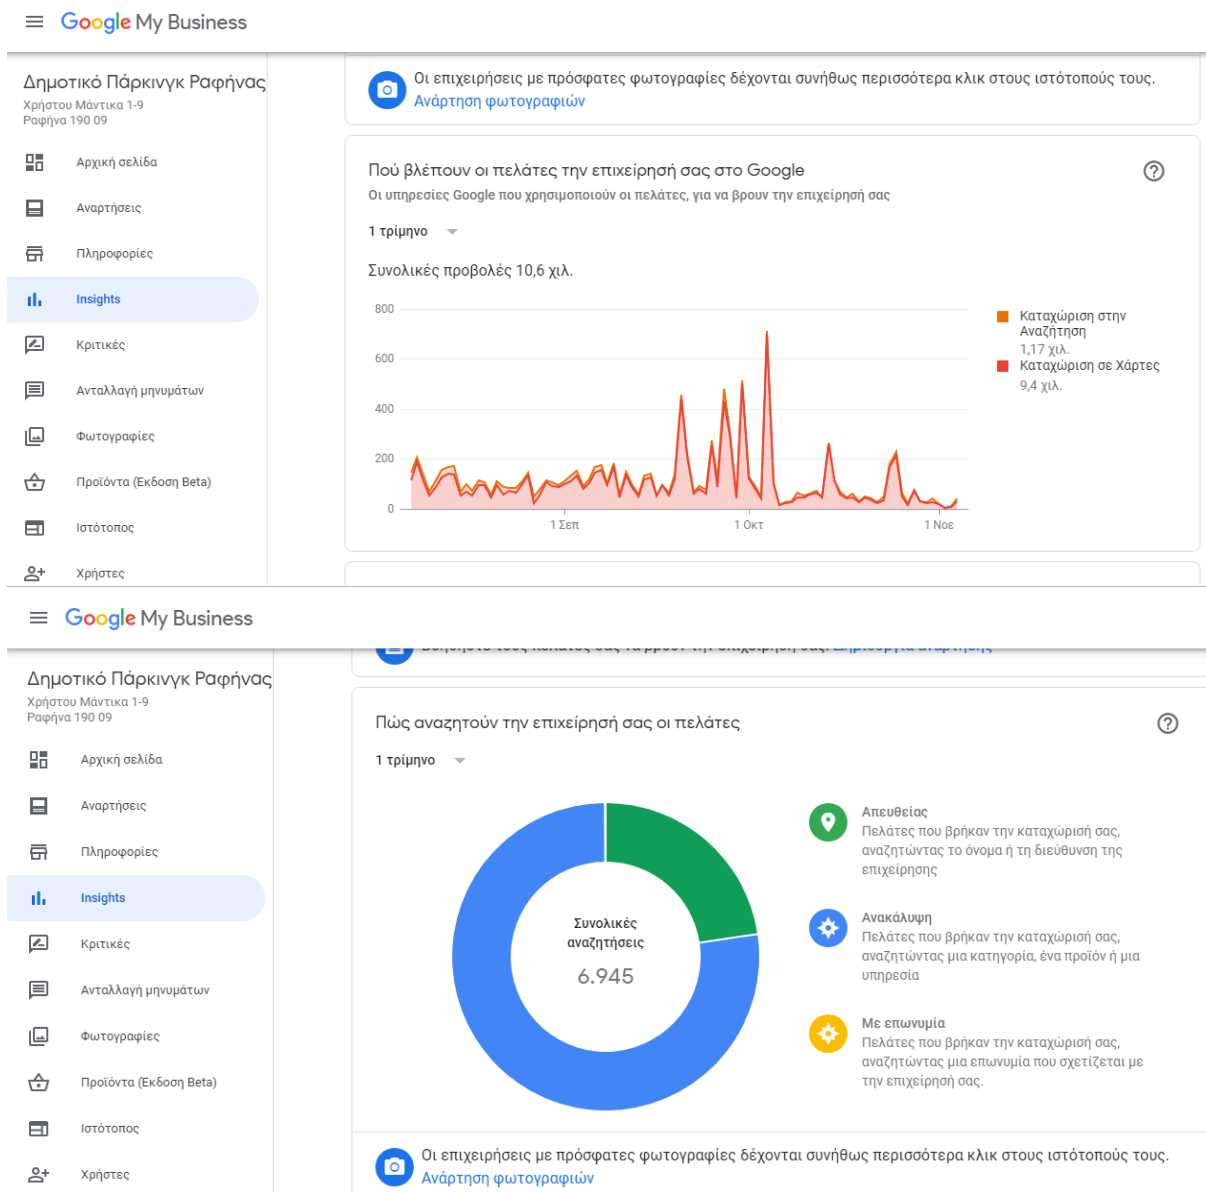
Google My Business

Δημοτικό Πάρκινγκ Ραφήνας
Χρήστου Μάντικα 1-9
Ραφήνα 190 09

Αρχική σελίδα
Αναρτήσεις
Πληροφορίες
Insights
Κριτικές
Ανταλλαγή μηνυμάτων
Φωτογραφίες
Προϊόντα (Έκδοση Beta)
Ιστότοπος
Χρήστες

Οι επιχειρήσεις με πρόσφατες φωτογραφίες δέχονται συνήθως περισσότερα κλικ στους ιστότοπούς τους.
Ανάρτηση φωτογραφιών

Πού βλέπουν οι πελάτες την επιχείρησή σας στο Google
Οι υπηρεσίες Google που χρησιμοποιούν οι πελάτες, για να βρουν την επιχείρησή σας

1 τρίμηνο

Συνολικές προβολές 10,6 χιλ.

800
600
400
200
0
1 Σεπ
1 Οκτ
1 Νοε

Καταχώριση στην Αναζήτηση
1,17 χιλ.
Καταχώριση σε Χάρτες
9,4 χιλ.

Google My Business

Δημοτικό Πάρκινγκ Ραφήνας
Χρήστου Μάντικα 1-9
Ραφήνα 190 09

Αρχική σελίδα
Αναρτήσεις
Πληροφορίες
Insights
Κριτικές
Ανταλλαγή μηνυμάτων
Φωτογραφίες
Προϊόντα (Έκδοση Beta)
Ιστότοπος
Χρήστες

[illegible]

Πώς αναζητούν την επιχείρησή σας οι πελάτες

1 τρίμηνο

Συνολικές αναζητήσεις
6.945

Απευθείας
Πελάτες που βρήκαν την καταχώρισή σας, αναζητώντας το όνομα ή τη διεύθυνση της επιχείρησης

Ανακάλυψη
Πελάτες που βρήκαν την καταχώρισή σας, αναζητώντας μια κατηγορία, ένα προϊόν ή μια υπηρεσία

Με επωνυμία
Πελάτες που βρήκαν την καταχώρισή σας, αναζητώντας μια επωνυμία που σχετίζεται με την επιχείρησή σας.

Οι επιχειρήσεις με πρόσφατες φωτογραφίες δέχονται συνήθως περισσότερα κλικ στους ιστότοπούς τους.
Ανάρτηση φωτογραφιών